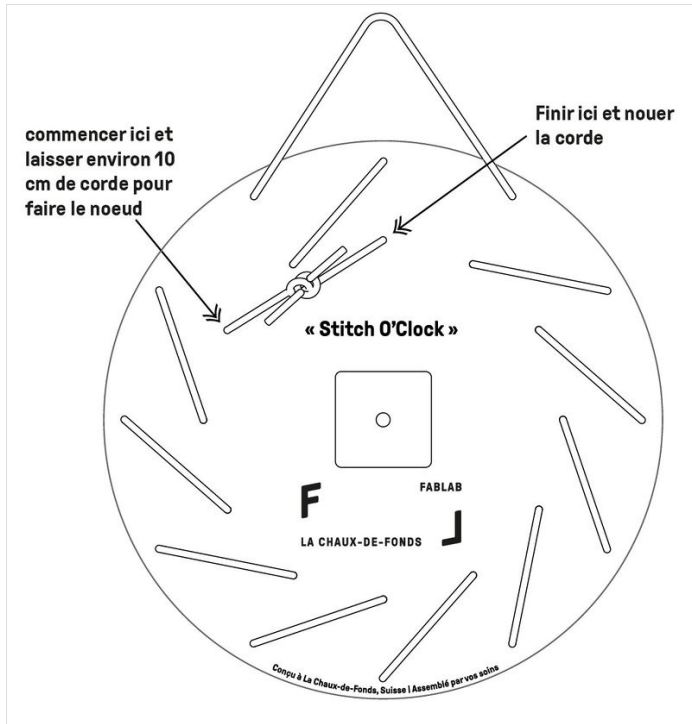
commencer ici et laisser environ 10 cm de corde pour faire le noeud

Finir ici et nouer la corde

« Stitch O'Clock »

F

FABLAB

LA CHAUX-DE-FONDS

L

Conçu à La Chaux-de-Fonds, Suisse | Assemblé par vos soins